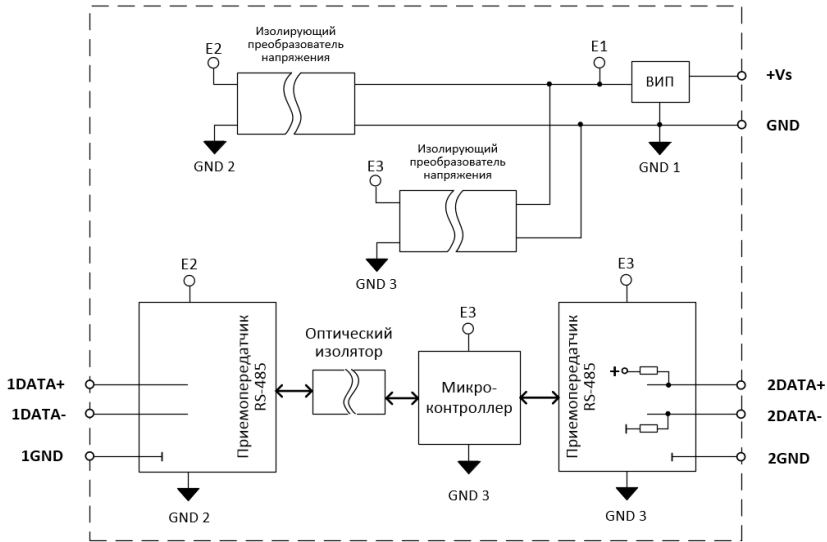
E2
Изолирующий преобразователь напряжения
E1
ВИП
+Vs
GND
GND 2
GND 1
E3
Изолирующий преобразователь напряжения
GND 3
E2
E3
E3
Оптический изолятор
Приемопередатчик RS-485
Микро-контроллер
Приемопередатчик RS-485
1DATA+
1DATA-
1GND
+
2DATA+
2DATA-
2GND
GND 2
GND 3
GND 3